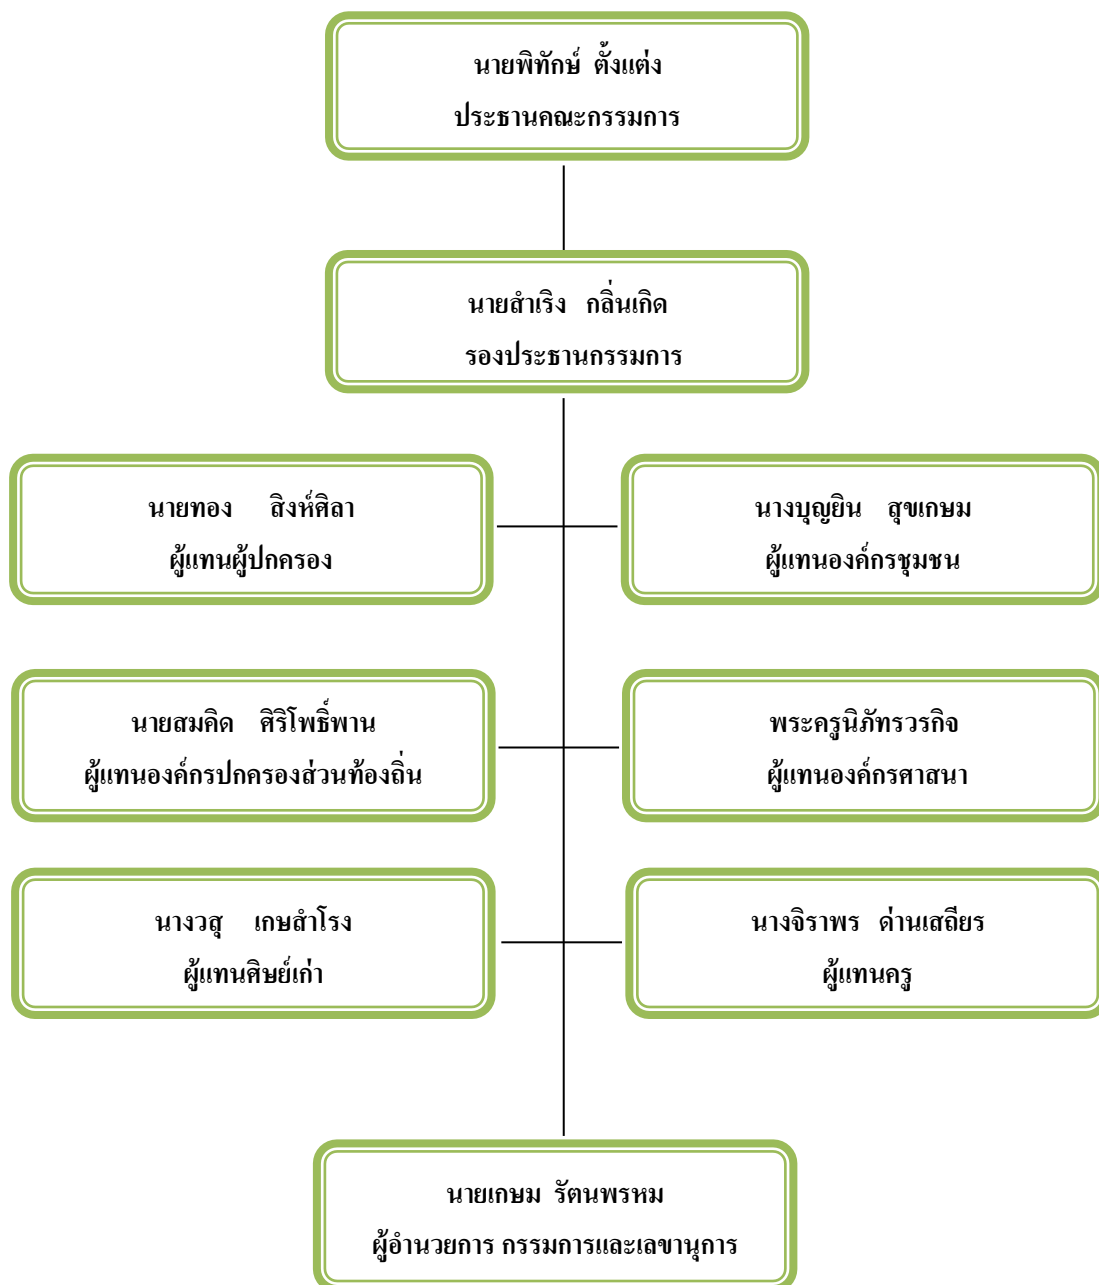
นายพิทักษ์ ตั้งแต่ง
ประธานคณะกรรมการ

นายสำเริง กลิ่นเกิด
รองประธานกรรมการ

นายทอง สิงห์ศิลา
ผู้แทนผู้ปกครอง

นางบุญยิน สุขเกษม
ผู้แทนองค์กรชุมชน

นายสมคิด ศิริโพธิ์พาน
ผู้แทนองค์กรปกครองส่วนท้องถิ่น

พระครูนิภัทรวรกิจ
ผู้แทนองค์กรศาสนา

นางวสุ เกษสำโรง
ผู้แทนศิษย์เก่า

นางจิราพร ด่านเสถียร
ผู้แทนครู

นายเกษม รัตนพรหม
ผู้อำนวยการ กรรมการและเลขานุการ